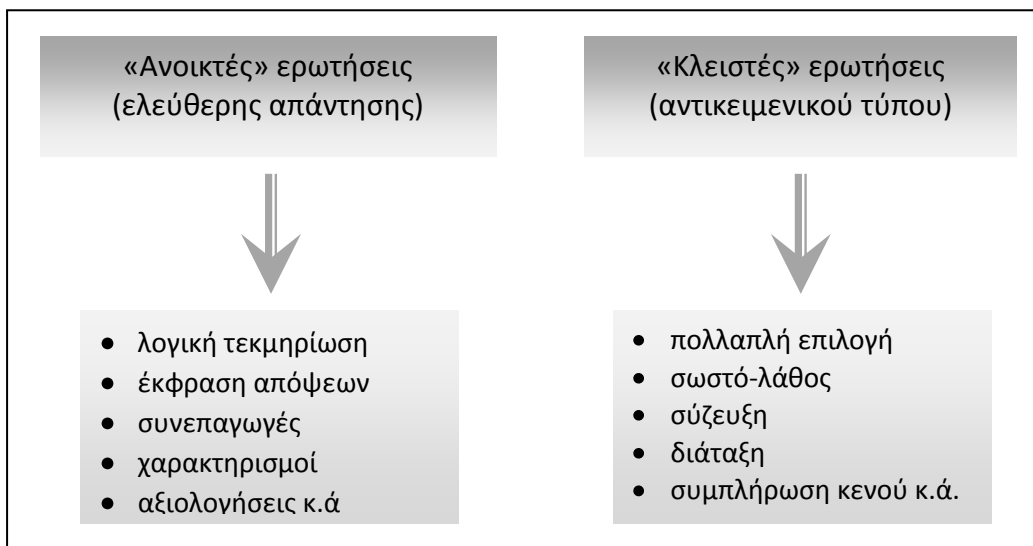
«Ανοικτές» ερωτήσεις (ελεύθερης απάντησης)

«Κλειστές» ερωτήσεις (αντικειμενικού τύπου)

- λογική τεκμηρίωση
- έκφραση απόψεων
- συνεπαγωγές
- χαρακτηρισμοί
- αξιολονήσεις κ.ά

- πολλαπλή επιλογή
- σωστό-λάθος
- σύζευξη
- διάταξη
- συμπλήρωση κενού κ.ά.